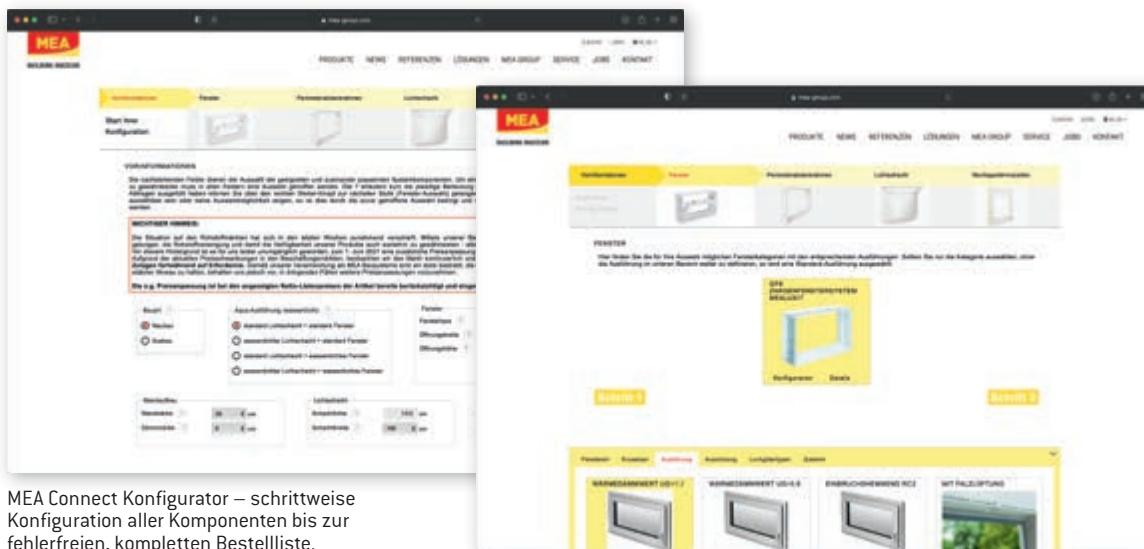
MEA
BUILDING INNOVATION

PRODUKTE NEWS REFERENZEN LÖSUNGEN MEA GROUP SERVICE JOBS KONTAKT

Start Ihrer Konfiguration

VORINFORMATIONEN

WICHTIGER HINWEIS:

Neubau
Sanierung

standard Lichtschacht + standard Fenster
wasserdichter Lichtschacht + standard Fenster
standard Lichtschacht + wasserdichtes Fenster
wasserdichter Lichtschacht + wasserdichtes Fenster

MEA
BUILDING INNOVATION

PRODUKTE NEWS REFERENZEN LÖSUNGEN MEA GROUP SERVICE JOBS KONTAKT

Vorinformationen Fenster Lichtschacht

FENSTER

Konfigurieren Details

Schritt 1
Schritt 3

WÄRMEGEDÄMMT UD<1.2
WÄRMEGEDÄMMT UD<0.8
EINBRUCHHEMMEND RC2
MIT FALZLÜFTUNG

MEA Connect Konfigurator – schrittweise Konfiguration aller Komponenten bis zur fehlerfreien, kompletten Bestellliste.